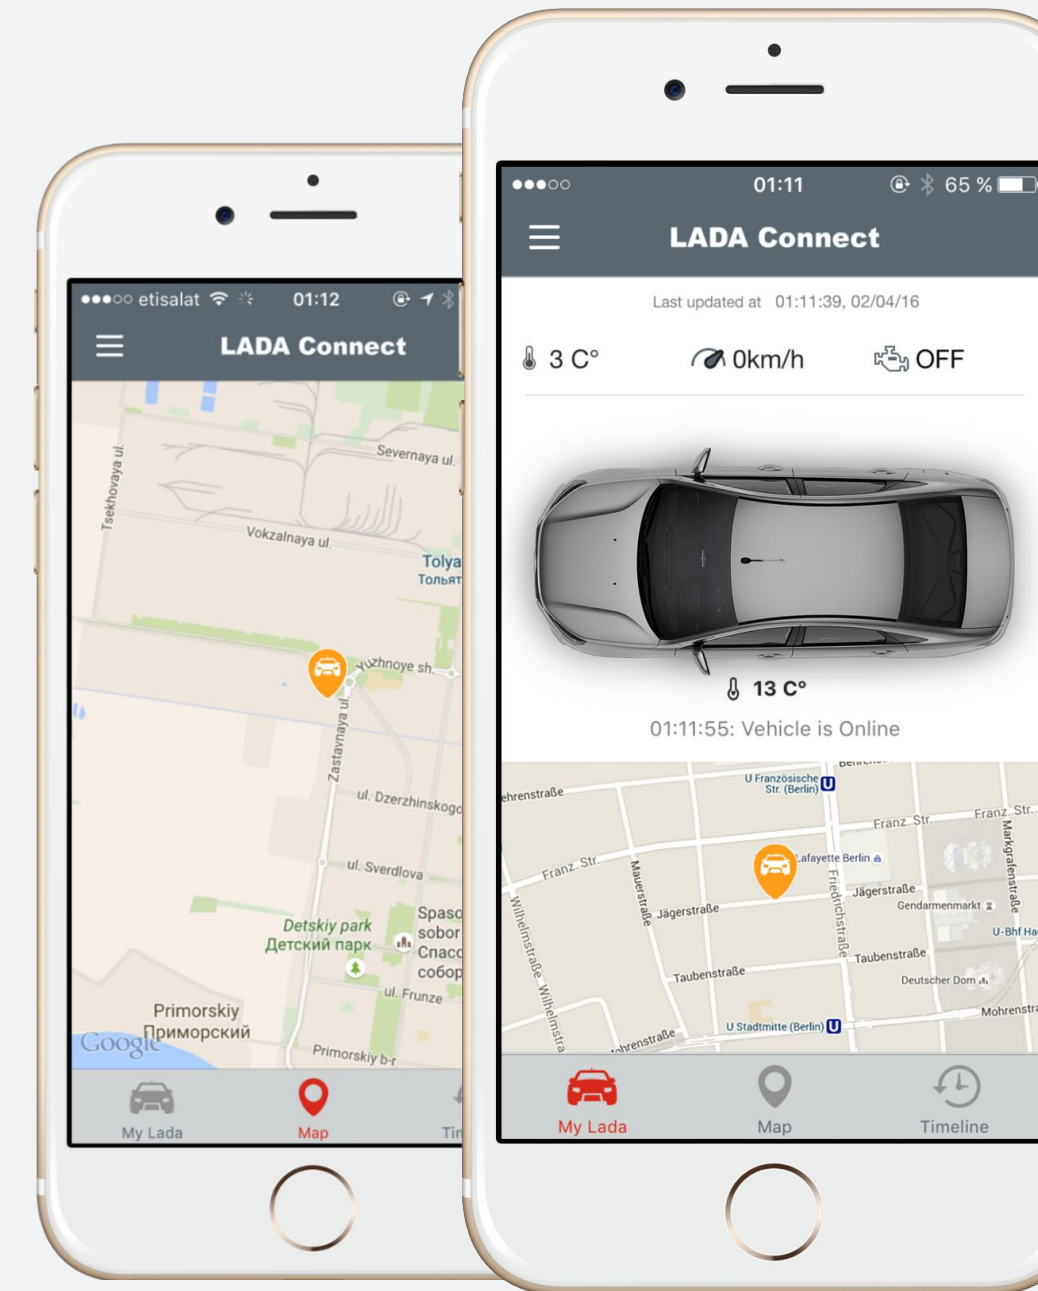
●●●○○ etisalat 01:12

LADA Connect

Severnaya ul.

Tsekhovaya ul.

Vokzalnaya ul.

Tolya
Тольят

Yuzhnoye sh.

Zastavnaya ul.

ul. Dzerzhinskogo

ul. Sverdlova

Detskiy park
Детский парк

Spaso
sobor
Спасо
собор

ul. Frunze

Primorskiy
Приморский

Google

Primorskiy b-r

My Lada

Map

Ti

●●●○○ 01:11 65 %

LADA Connect

Last updated at 01:11:39, 02/04/16

3 C°

0km/h

OFF

13 C°

01:11:55: Vehicle is Online

ehrenstraße

U Französische Str. (Berlin)

Franz. Str.

Franz. Str.

Franz. Str.

Lafayette Berlin

Mauerstraße

Friedrichstraße

Jägerstraße

Jägerstraße

Gendarmenmarkt

Markgrafenstraße

U-Bhf Ha

Wilhelmstraße

Wilhelmstra

Taubenstraße

Taubenstraße

Deutscher Dom

Mohrenstr

U Stadtmitte (Berlin)

ehrenstraße

My Lada

Map

Timeline